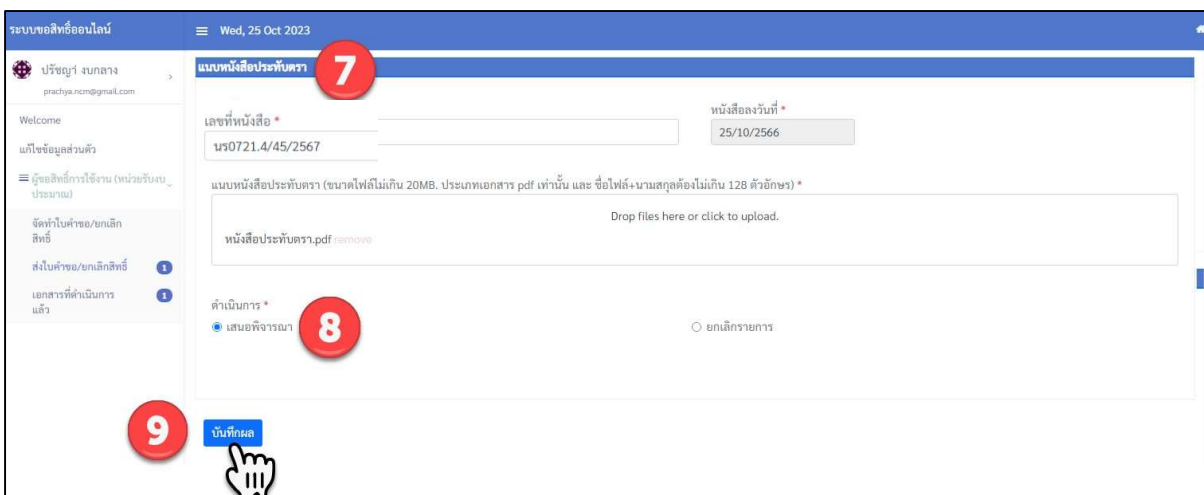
ระบบขอสิทธิ์ออนไลน์

Wed, 25 Oct 2023

ปรัชญา งบกลาง
prachya.ncm@gmail.com

Welcome

แก้ไขข้อมูลส่วนตัว

ผู้ขอสิทธิ์การใช้งาน (หน่วยรับงบประมาณ)

จัดทำใบคำขอ/ยกเลิกสิทธิ์

ส่งใบคำขอ/ยกเลิกสิทธิ์ 1

เอกสารที่ดำเนินการแล้ว 1

แนบหนังสือประทับตรา

7

เลขที่หนังสือ *
นร0721.4/45/2567

หนังสือลงวันที่ *
25/10/2566

แนบหนังสือประทับตรา (ขนาดไฟล์ไม่เกิน 20MB. ประเภทเอกสาร pdf เท่านั้น และ ชื่อไฟล์+นามสกุลต้องไม่เกิน 128 ตัวอักษร) *

Drop files here or click to upload.

หนังสือประทับตรา.pdf remove

ดำเนินการ *
เสนอพิจารณา
8
ยกเลิกรายการ

9
บันทึกผล